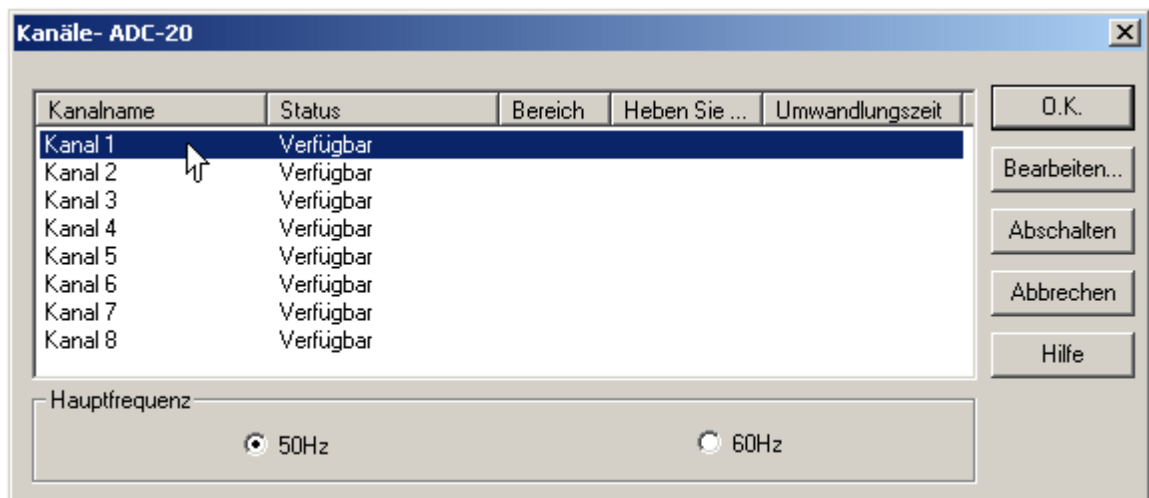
Kanäle- ADC-20

| Kanalname | Status | Bereich | Heben Sie ... | Umwandlungszeit |
|---|---|---|---|---|
| Kanal 1 | Verfügbar | | | |
| Kanal 2 | Verfügbar | | | |
| Kanal 3 | Verfügbar | | | |
| Kanal 4 | Verfügbar | | | |
| Kanal 5 | Verfügbar | | | |
| Kanal 6 | Verfügbar | | | |
| Kanal 7 | Verfügbar | | | |
| Kanal 8 | Verfügbar | | | |

O.K.
Bearbeiten...
Abschalten
Abbrechen
Hilfe

Hauptfrequenz
50Hz
60Hz